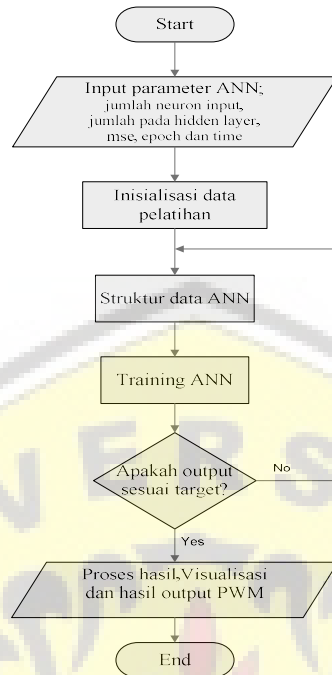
Start

Input parameter ANN;
jumlah neuron input,
jumlah pada hidden layer,
mse, epoch dan time

Inisialisasi data pelatihan

Struktur data ANN

Training ANN

Apakah output sesuai target?

No

Yes

Proses hasil,Visualisasi dan hasil output PWM

End